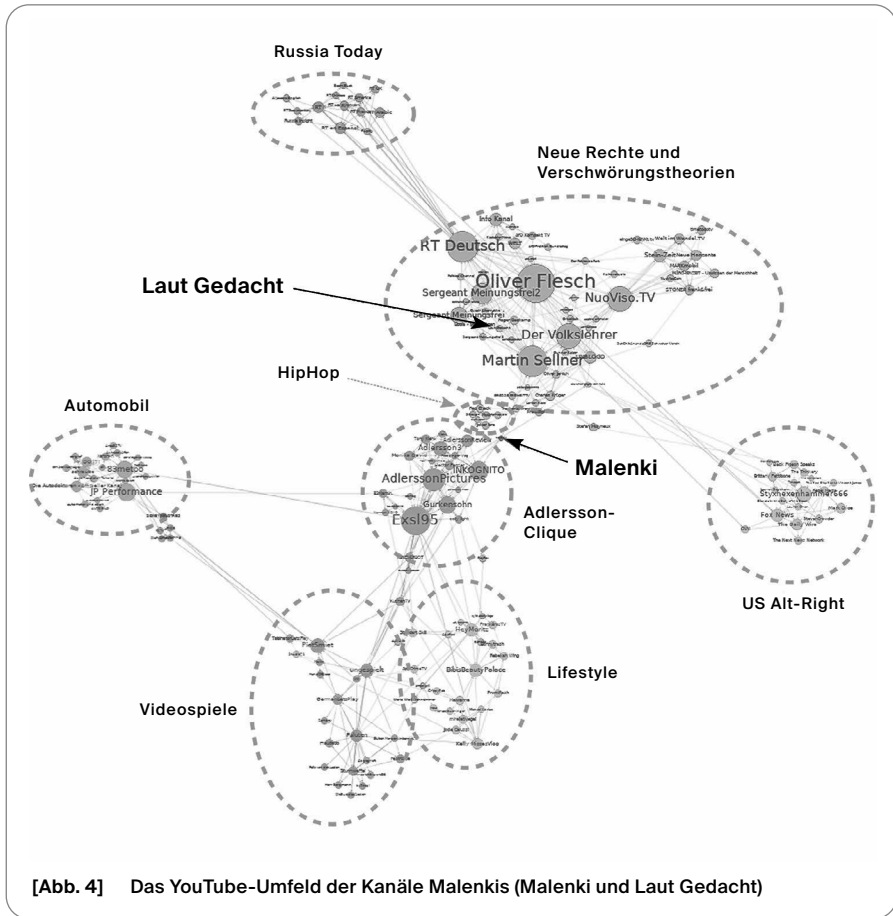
Russia Today

Neue Rechte und Verschwörungstheorien

RT Deutsch

Oliver Flesch

Sergeant Meinungsfrei2

NuoViso.TV

Sergeant Meinungsfrei

Der Volkslehrer

Martin Sellner

Laut Gedacht

HipHop

Automobil

JP Performance

AdlerssonPictures

INKOGNITO

Gurkensohn

Exsl95

Malenki

Adlersson-Clique

Styxhexenhammer666

Fox News

US Alt-Right

HeyMoritz

BibisBeautyPalace

Lifestyle

Videospiele

[Abb. 4] Das YouTube-Umfeld der Kanäle Malenkis (Malenki und Laut Gedacht)